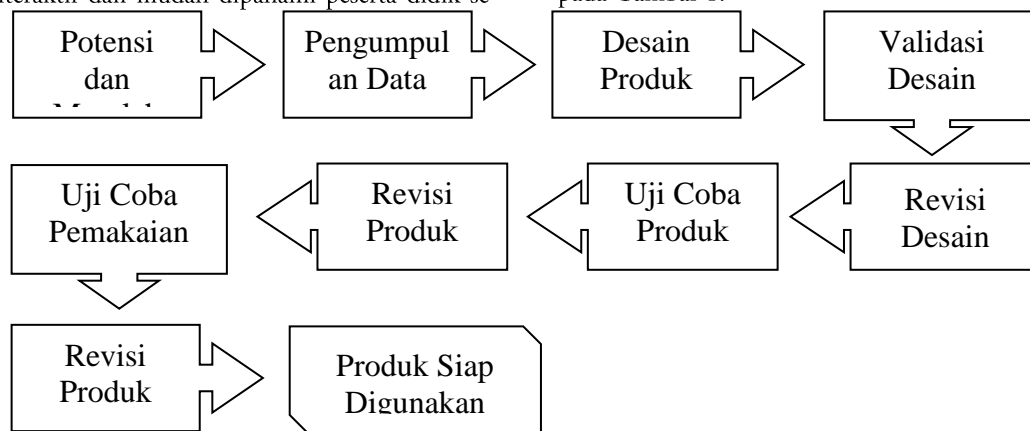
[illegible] dan mudah dipahami peserta didik se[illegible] pada Gambar 1.

Potensi dan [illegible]

Pengumpulan Data

Desain Produk

Validasi Desain

Revisi Desain

Uji Coba Produk

Revisi Produk

Uji Coba Pemakaian

Revisi Produk

Produk Siap Digunakan